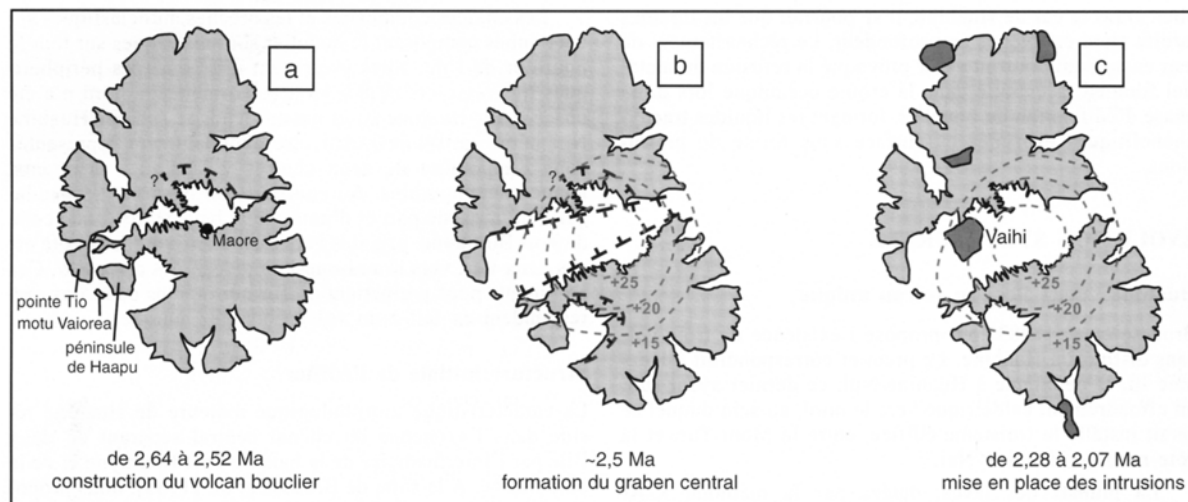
a

?

Maore

pointe Tio
motu Vaiorea

péninsule
de Haapu

de 2,64 à 2,52 Ma
construction du volcan bouclier

b

?

+25
+20
+15

~2,5 Ma
formation du graben central

c

Vaihi

+25
+20
+15

de 2,28 à 2,07 Ma
mise en place des intrusions